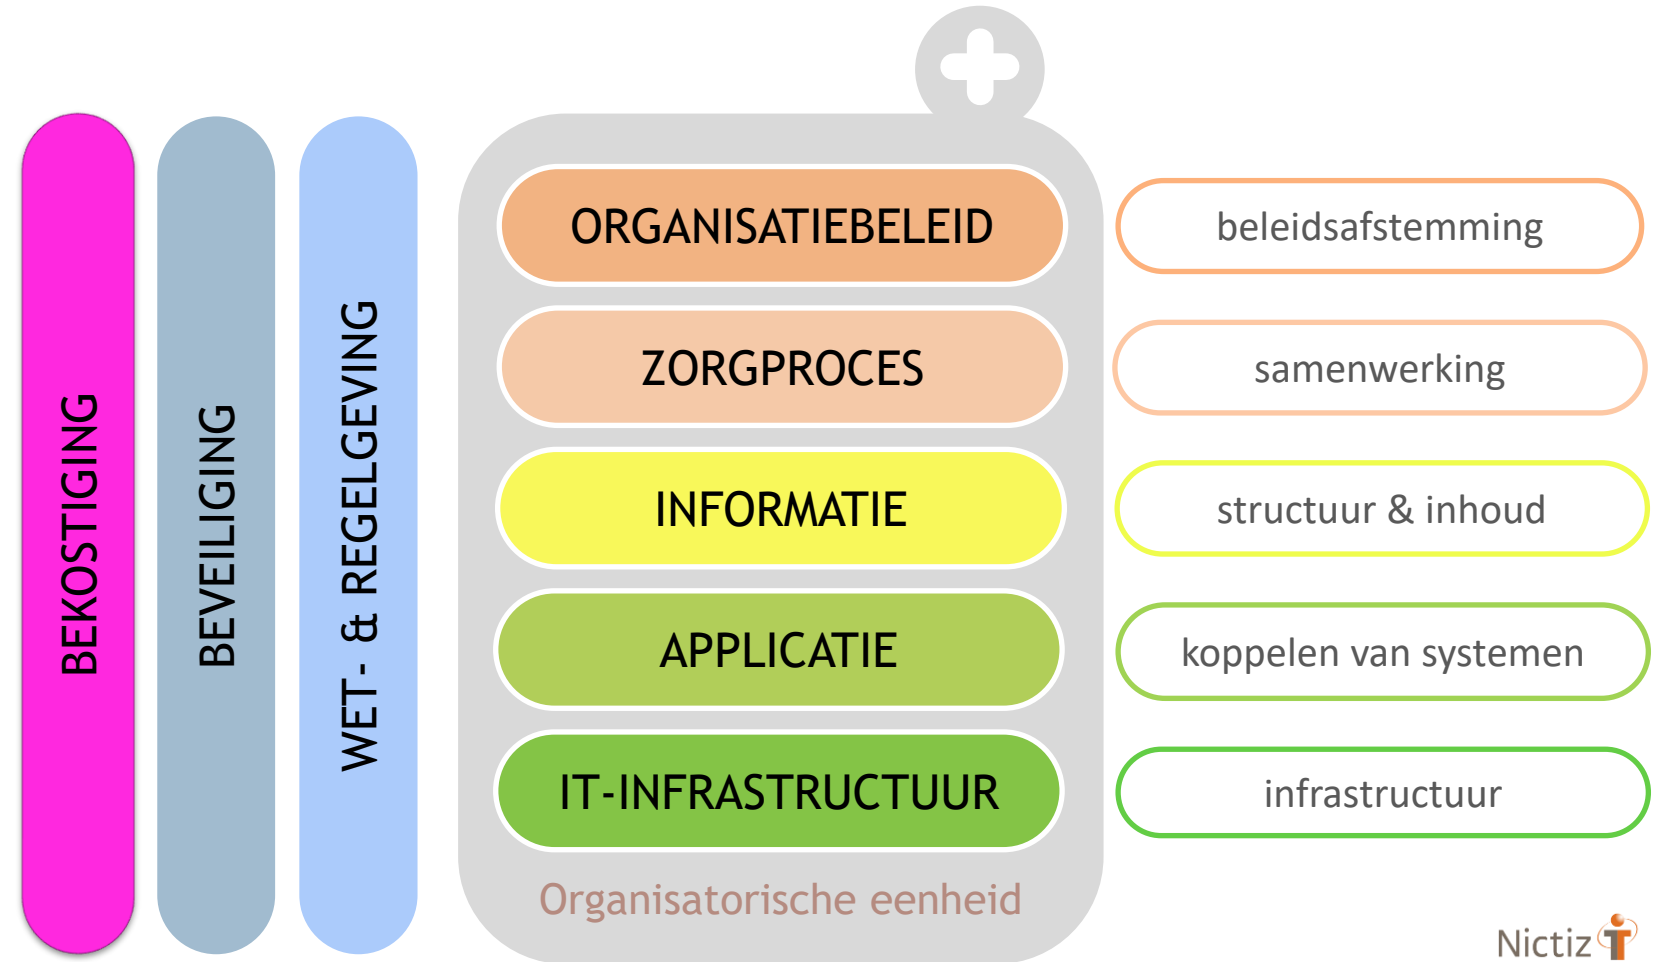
BEKOSTIGING

BEVEILIGING

WET- & REGELGEVING

ORGANISATIEBELEID

ZORGPROCES

INFORMATIE

APPLICATIE

IT-INFRASTRUCTUUR

Organisatorische eenheid

beleidsafstemming

samenwerking

structuur & inhoud

koppelen van systemen

infrastructuur

Nictiz